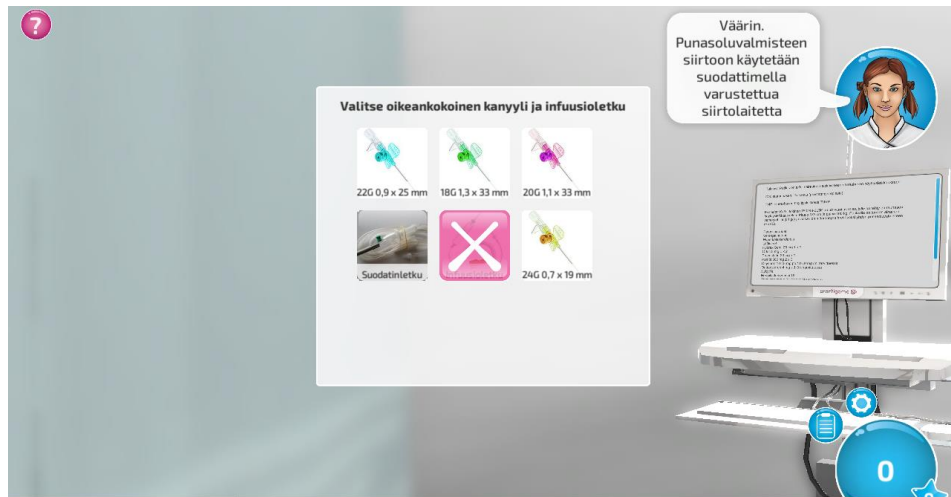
?

Väärin. Punasoluvalmisteen siirtoon käytetään suodattimella varustettua siirtolaitetta

Valitse oikeankokoinen kanyyli ja infuusioletku

22G 0,9 x 25 mm
18G 1,3 x 33 mm
20G 1,1 x 33 mm
Suodatinletku
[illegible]
24G 0,7 x 19 mm

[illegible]

0